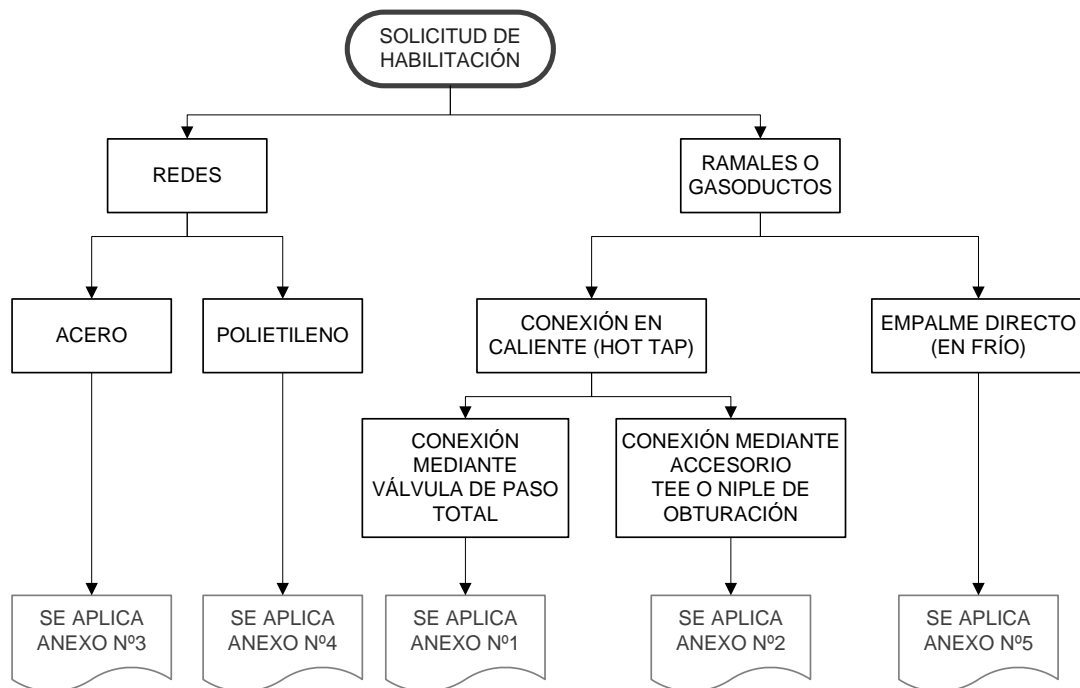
SOLICITUD DE HABILITACIÓN

REDES

RAMALES O GASODUCTOS

ACERO

POLIETILENO

CONEXIÓN EN CALIENTE (HOT TAP)

EMPALME DIRECTO (EN FRÍO)

CONEXIÓN MEDIANTE VÁLVULA DE PASO TOTAL

CONEXIÓN MEDIANTE ACCESORIO TEE O NIPLE DE OBTURACIÓN

SE APLICA ANEXO Nº3

SE APLICA ANEXO Nº4

SE APLICA ANEXO Nº1

SE APLICA ANEXO Nº2

SE APLICA ANEXO Nº5